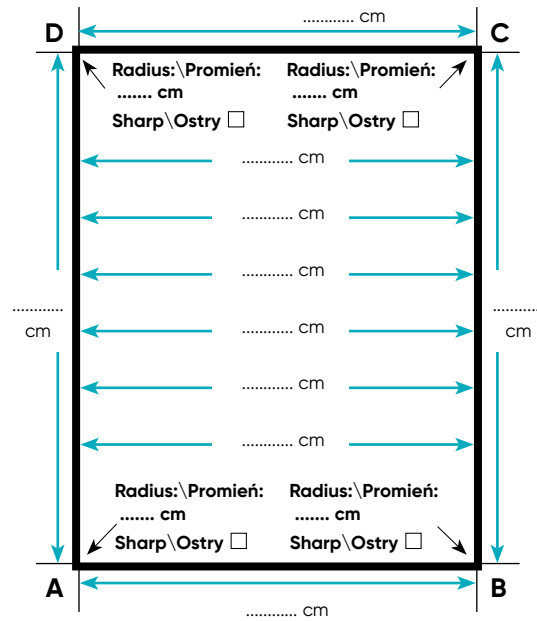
D ............ cm C

Radius:\Promień: ....... cm
Sharp\Ostry ☐

Radius:\Promień: ....... cm
Sharp\Ostry ☐

............ cm

............ cm

............ cm

............ cm

............ cm

............ cm

............ cm

............ cm

Radius:\Promień: ....... cm
Sharp\Ostry ☐

Radius:\Promień: ....... cm
Sharp\Ostry ☐

A ............ cm B